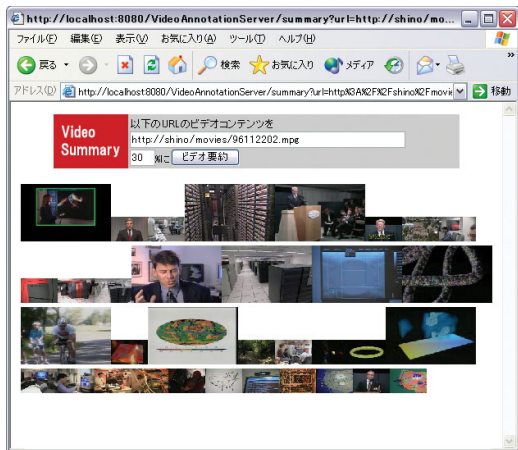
http://localhost:8080/VideoAnnotationServer/summary?url=http://shino/mo...

ファイル(F) 編集(E) 表示(V) お気に入り(A) ツール(T) ヘルプ(H)

戻る 検索 お気に入り メディア

アドレス(D) http://localhost:8080/VideoAnnotationServer/summary?url=http%3A%2F%2Fshino%2Fmovie 移動

Video Summary

以下のURLのビデオコンテンツを

http://shino/movies/96112202.mpg

30 秒に ビデオ要約